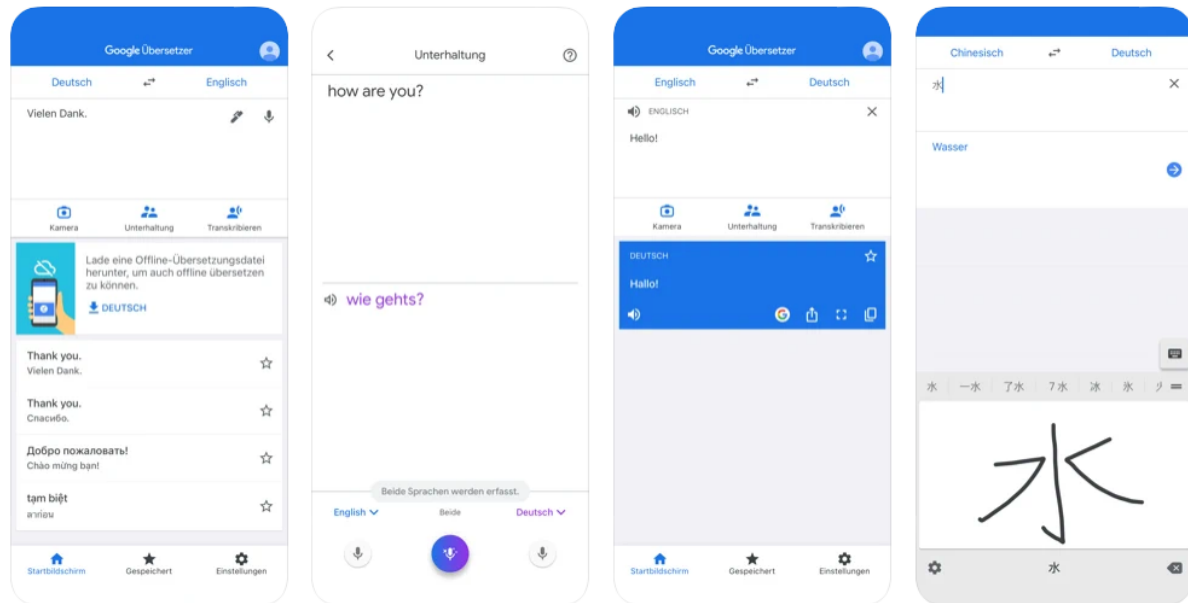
Google Übersetzer

Deutsch ⇄ Englisch

Vielen Dank.

Kamera
Unterhaltung
Transkribieren

Lade eine Offline-Übersetzungsdatei herunter, um auch offline übersetzen zu können.

DEUTSCH

Thank you.
Vielen Dank.

Thank you.
Спасибо.

Добро пожаловать!
Chào mừng bạn!

tạm biệt
ลาก่อน

Startbildschirm
Gespeichert
Einstellungen

Unterhaltung

how are you?

wie gehts?

Beide Sprachen werden erfasst.

English
Beide
Deutsch

Google Übersetzer

Englisch ⇄ Deutsch

ENGLISCH

Hello!

Kamera
Unterhaltung
Transkribieren

DEUTSCH

Hallo!

Startbildschirm
Gespeichert
Einstellungen

Chinesisch ⇄ Deutsch

水

Wasser

水 一水 了水 7水 冰 氷 少

水